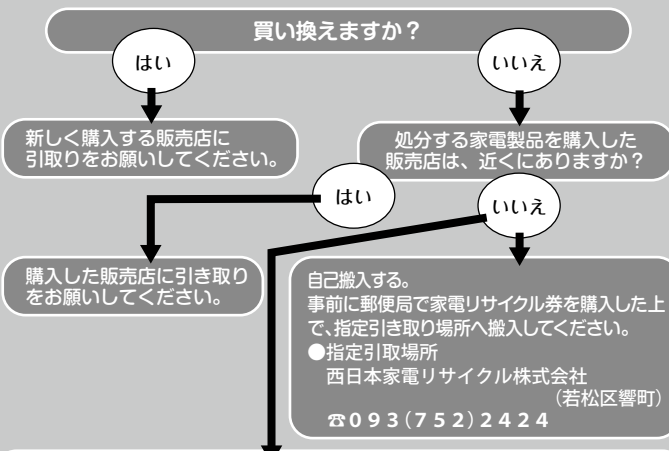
買い換えますか？

はい

いいえ

新しく購入する販売店に引取りをお願いしてください。

処分する家電製品を購入した販売店は、近くにありますか？

はい

いいえ

購入した販売店に引き取りをお願いしてください。

自己搬入する。
事前に郵便局で家電リサイクル券を購入した上で、指定引き取り場所へ搬入してください。
●指定引取場所
西日本家電リサイクル株式会社
（若松区響町）
☎093（752）2424